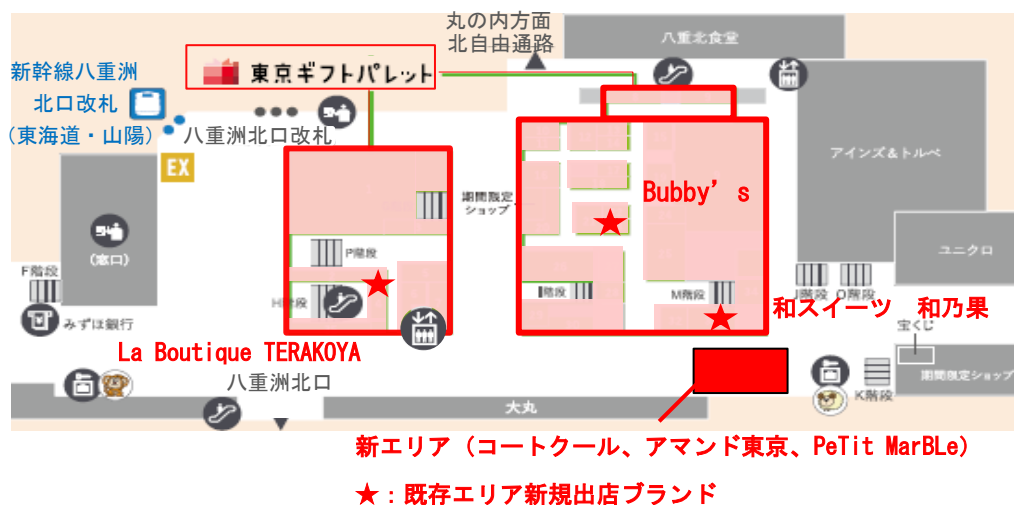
丸の内方面
北自由通路

八重北食堂

東京ギフトパレット

新幹線八重洲
北口改札
（東海道・山陽）

八重洲北口改札

EX

アインズ&トルペ

期間限定ショップ

Bubby's

ユニクロ

P階段

(窓口)

F階段

H階段

I階段

M階段

J階段

O階段

和スイーツ　和乃果

宝くじ

みずほ銀行

La Boutique TERAKOYA

八重洲北口

期間限定ショップ

K階段

大丸

新エリア（コートクール、アマンド東京、PeTit MarBLe）

★：既存エリア新規出店ブランド